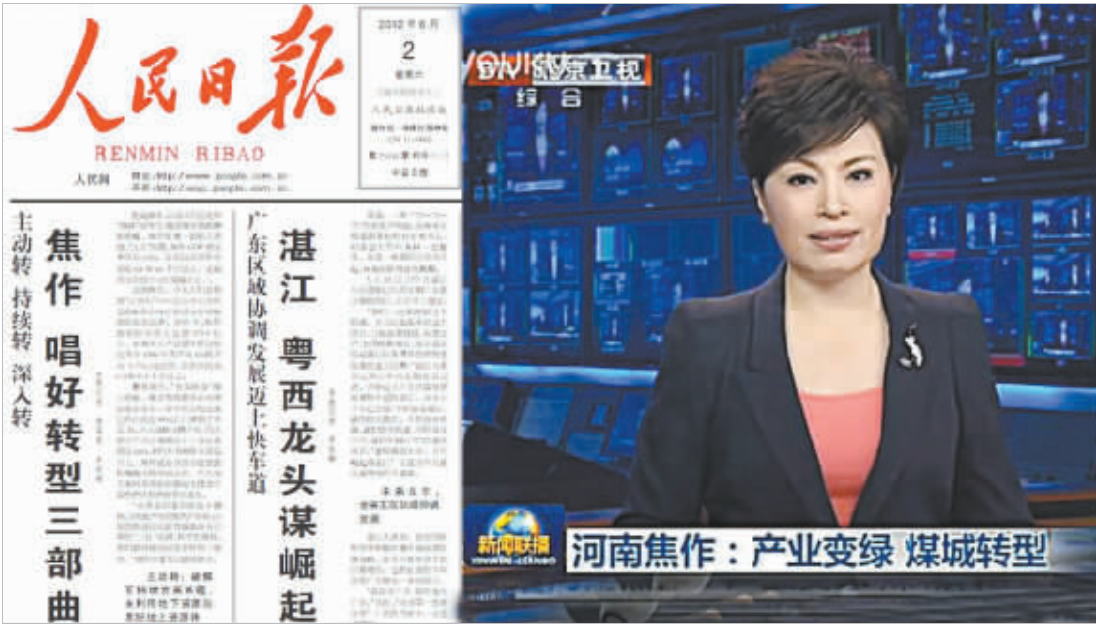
人民日报
RENMIN RIBAO
人民网 网址: http://www.people.com.cn

2012年6月
2
星期六

主动转 持续转 深入转
焦作 唱好转型三部曲

广东区域协调发展迈上快车道
湛江 粤西龙头谋崛起

CCTV 北京卫视
综合

新闻联播
河南焦作：产业变绿 煤城转型